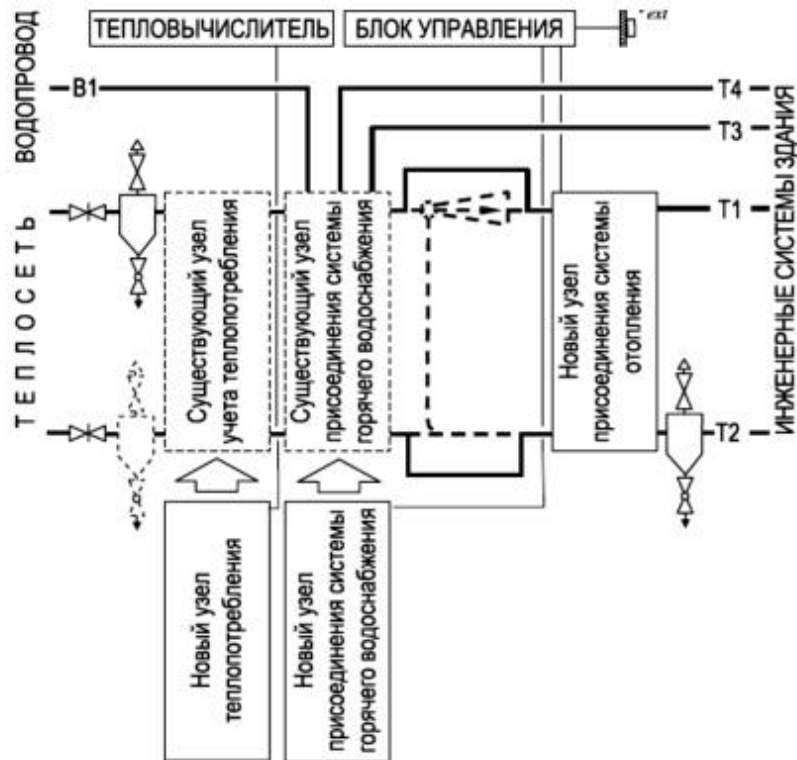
ТЕПЛОВЫЧИСЛИТЕЛЬ

БЛОК УПРАВЛЕНИЯ

$t_{ext}$

ВОДОПРОВОД

В1

Т4

Т3

Т1

Т2

Т Е П Л О С Е Т Ь

ИНЖЕНЕРНЫЕ СИСТЕМЫ ЗДАНИЯ

Существующий узел учета теплопотребления

Существующий узел присоединения системы горячего водоснабжения

Новый узел присоединения системы отопления

Новый узел теплопотребления

Новый узел присоединения системы горячего водоснабжения